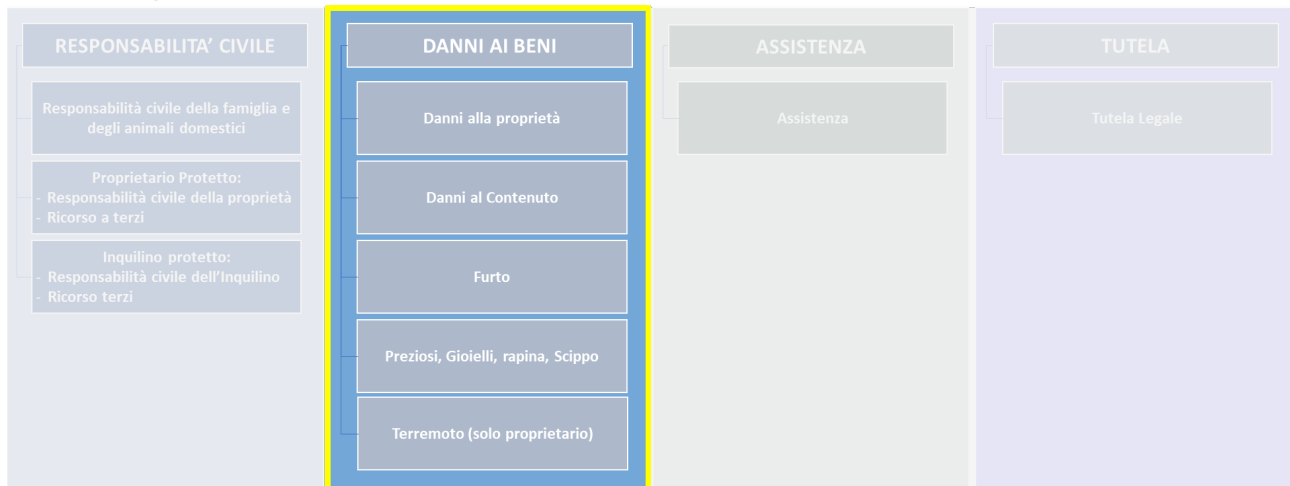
RESPONSABILITA' CIVILE

Responsabilità civile della famiglia e degli animali domestici

Proprietario Protetto:
- Responsabilità civile della proprietà
- Ricorso a terzi

Inquilino protetto:
- Responsabilità civile dell'Inquilino
- Ricorso terzi

DANNI AI BENI

Danni alla proprietà

Danni al Contenuto

Furto

Preziosi, Gioielli, rapina, Scippo

Terremoto (solo proprietario)

ASSISTENZA

Assistenza

TUTELA

Tutela Legale